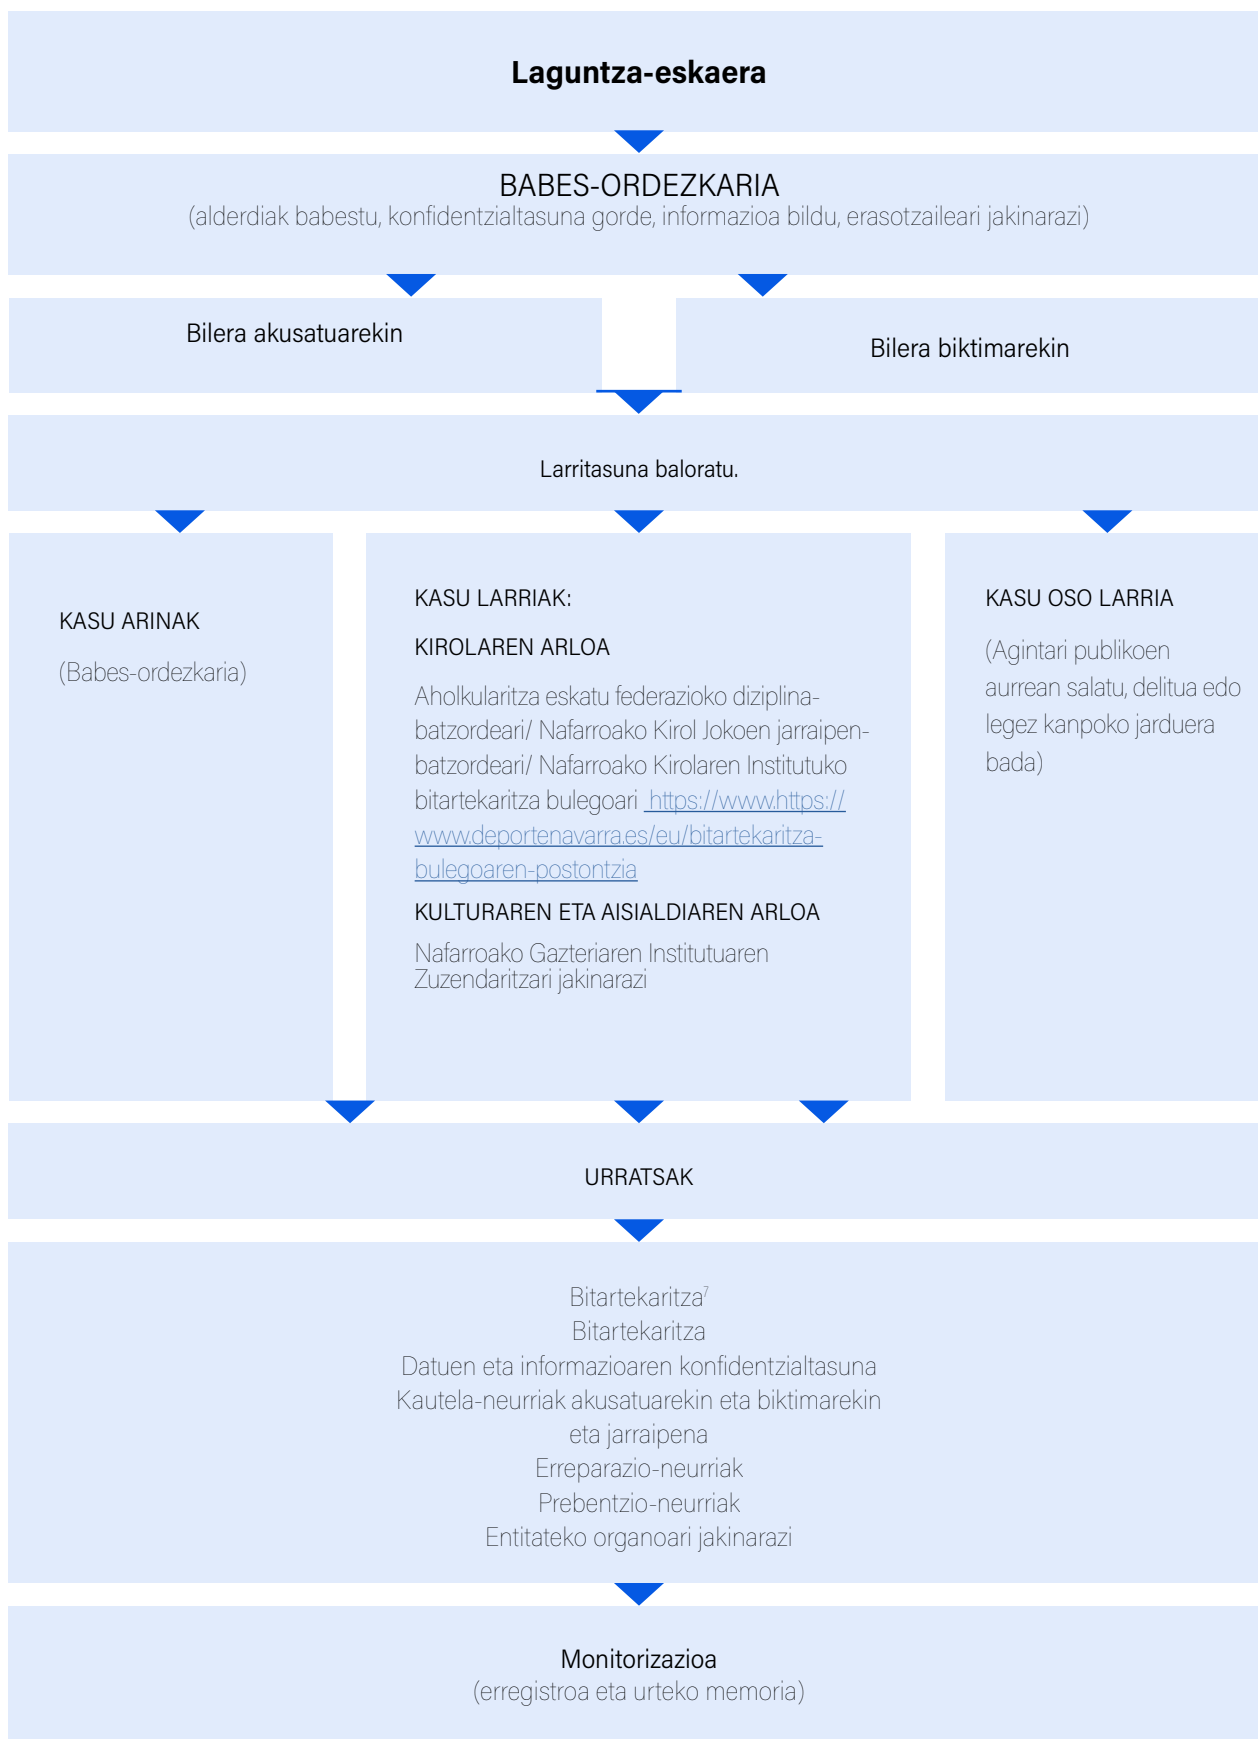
**Laguntza-eskaera**

BABES-ORDEZKARIA
(alderdiak babestu, konfidentzialtasuna gorde, informazioa bildu, erasotzaileari jakinarazi)

Bilera akusatuarekin

Bilera biktimarekin

Larritasuna baloratu.

KASU ARINAK

(Babes-ordezkaria)

KASU LARRIAK:

KIROLAREN ARLOA

Aholkularitza eskatu federazioko diziplina-batzordeari/ Nafarroako Kirol Jokoen jarraipen-batzordeari/ Nafarroako Kirolaren Institutuko bitartekaritza bulegoari https://www.https://www.deportenavarra.es/eu/bitartekaritza-bulegoaren-postontzia

KULTURAREN ETA AISIALDIAREN ARLOA

Nafarroako Gazteriaren Institutuaren Zuzendaritzari jakinarazi

KASU OSO LARRIA

(Agintari publikoen aurrean salatu, delitua edo legez kanpoko jarduera bada)

URRATSAK

Bitartekaritza$^7$
Bitartekaritza
Datuen eta informazioaren konfidentzialtasuna
Kautela-neurriak akusatuarekin eta biktimarekin eta jarraipena
Erreparazio-neurriak
Prebentzio-neurriak
Entitateko organoari jakinarazi

Monitorizazioa
(erregistroa eta urteko memoria)